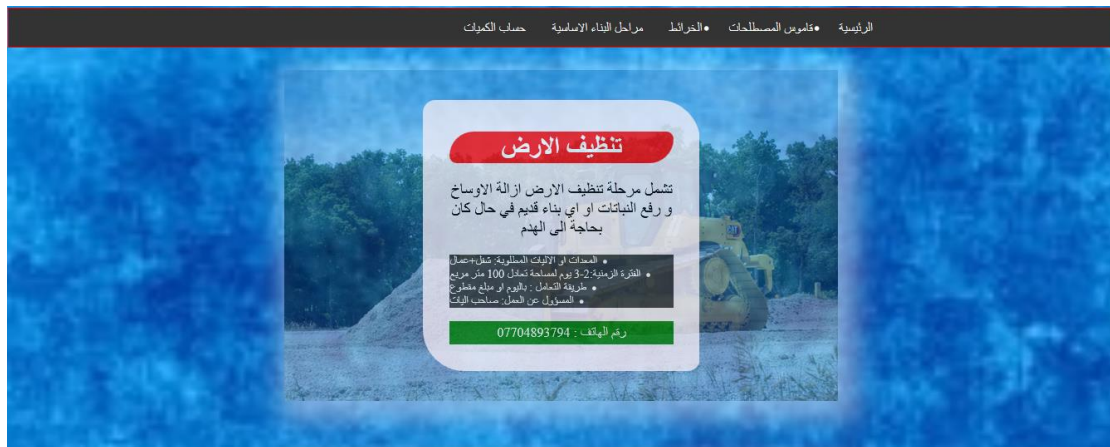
الرئيسية •قاموس المصطلحات •الخرائط مراحل البناء الاساسية حساب الكميات

تنظيف الارض

تشمل مرحلة تنظيف الارض ازالة الاوساخ و رفع النباتات او اي بناء قديم في حال كان بحاجة الى الهدم

• المعدات او الاليات المطلوبة: شفل+عمال
• الفترة الزمنية:2-3 يوم لمساحة تعادل 100 متر مربع
• طريقة التعامل : باليوم او مبلغ مقطوع
• المسؤول عن العمل: صاحب الالية

رقم الهاتف : 07704893794